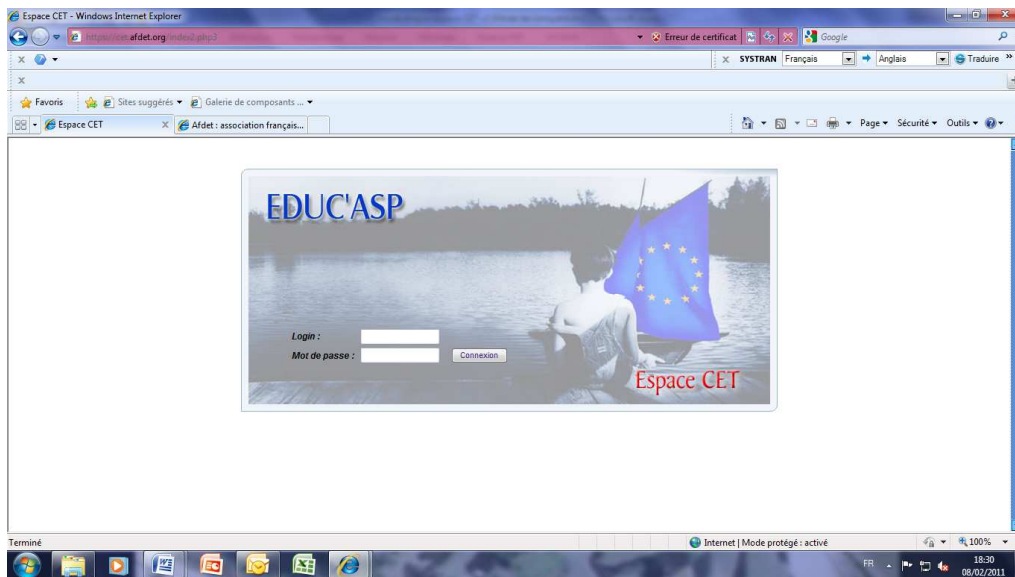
Espace CET - Windows Internet Explorer

https://cet.afdet.org/index2.php3

Erreur de certificat

Google

SYSTRAN Français Anglais Traduire

Favoris Sites suggérés Galerie de composants ...

Espace CET

Afdet : association français...

Page Sécurité Outils

EDUC'ASP

Login :

Mot de passe :

Connexion

Espace CET

Terminé

Internet | Mode protégé : activé

100%

FR

18:30
08/02/2011